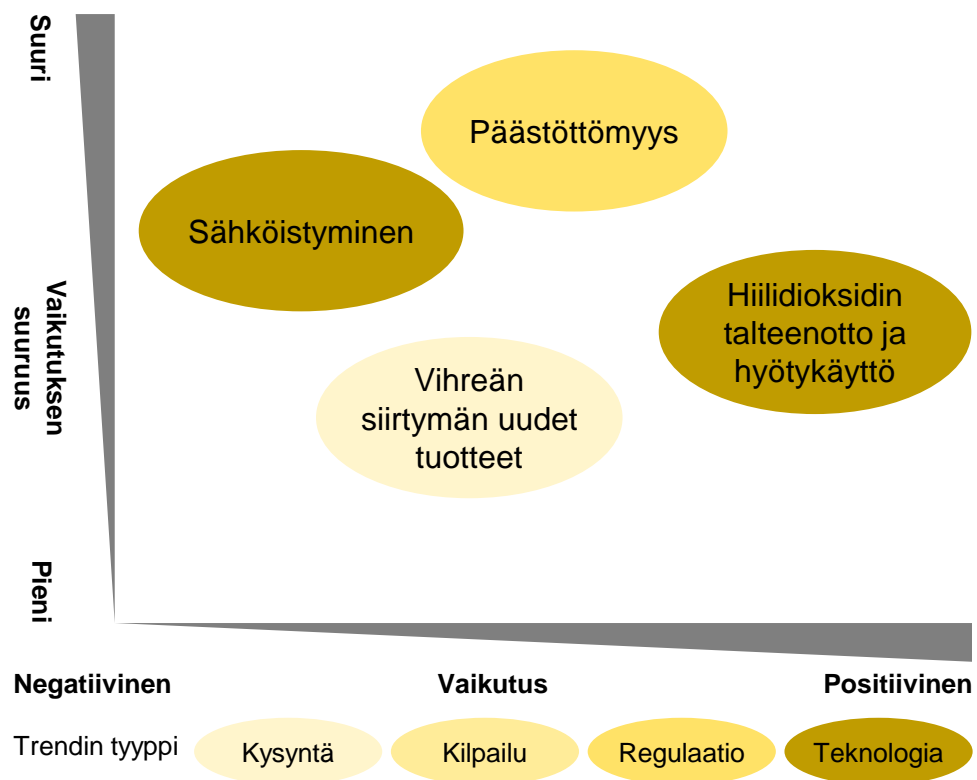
Suuri

Vaikutuksen suuruus

Pieni

Päästöttömyys

Sähköistyminen

Hiilidioksidin talteenotto ja hyötykäyttö

Vihreän siirtymän uudet tuotteet

Negatiivinen

Vaikutus

Positiivinen

Trendin tyyppi

Kysyntä

Kilpailu

Regulaatio

Teknologia